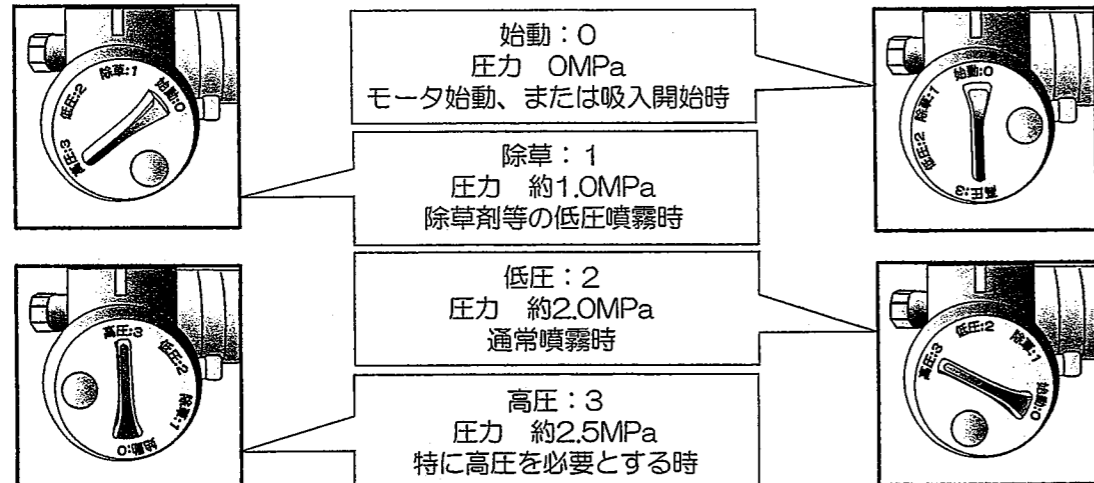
除草:1
始動:0
低圧:2
高圧:3

始動:0
圧力　0MPa
モータ始動、または吸入開始時

除草:1
圧力　約1.0MPa
除草剤等の低圧噴霧時

低圧:2
圧力　約2.0MPa
通常噴霧時

高圧:3
圧力　約2.5MPa
特に高圧を必要とする時

始動:0
除草:1
低圧:2
高圧:3

高圧:3
低圧:2
除草:1
始動:0

高圧:3
低圧:2
除草:1
始動:0